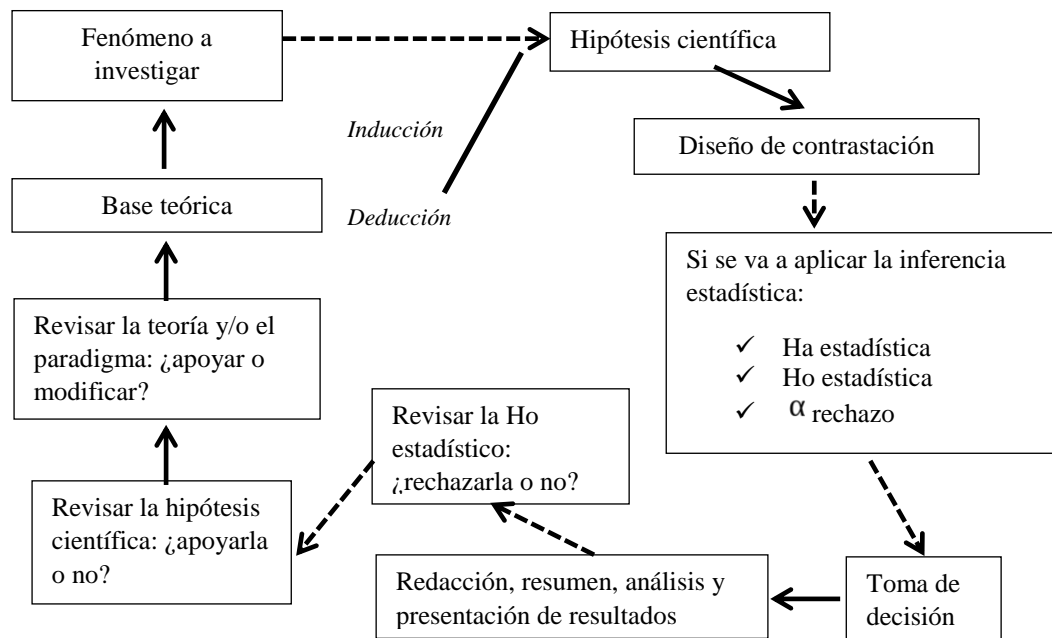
Fenómeno a investigar

Hipótesis científica

Inducción

Deducción

Diseño de contrastación

Base teórica

Si se va a aplicar la inferencia estadística:

✓ Ha estadística
✓ Ho estadística
✓ $\alpha$ rechazo

Revisar la teoría y/o el paradigma: ¿apoyar o modificar?

Revisar la Ho estadístico: ¿rechazarla o no?

Revisar la hipótesis científica: ¿apoyarla o no?

Redacción, resumen, análisis y presentación de resultados

Toma de decisión